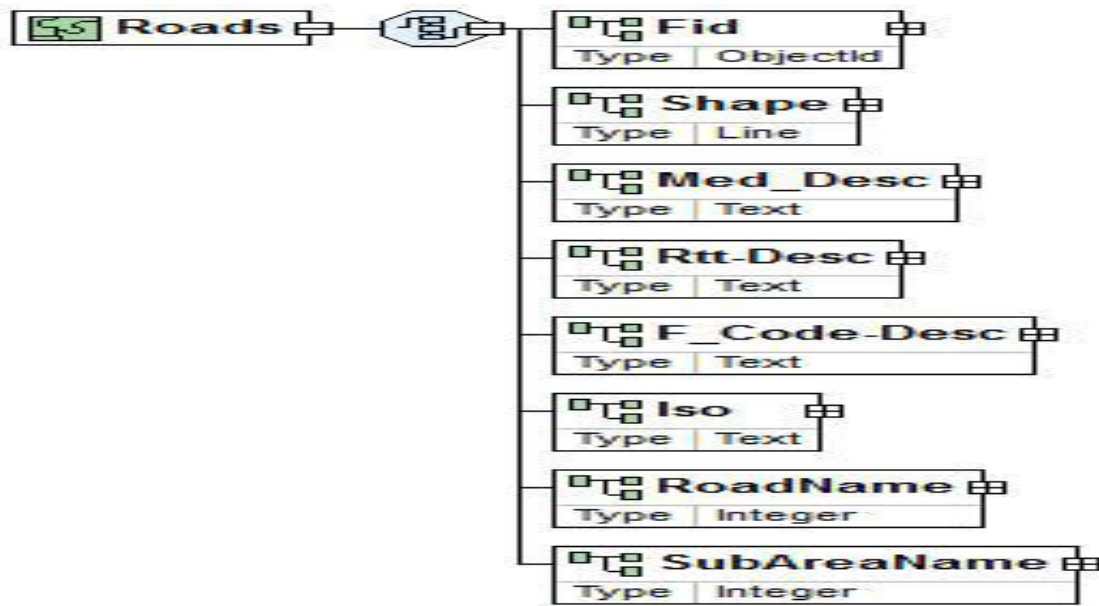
Roads

Fid
| Type | ObjectId |
|---|---|

Shape
| Type | Line |
|---|---|

Med_Desc
| Type | Text |
|---|---|

Rtt-Desc
| Type | Text |
|---|---|

F_Code-Desc
| Type | Text |
|---|---|

Iso
| Type | Text |
|---|---|

RoadName
| Type | Integer |
|---|---|

SubAreaName
| Type | Integer |
|---|---|